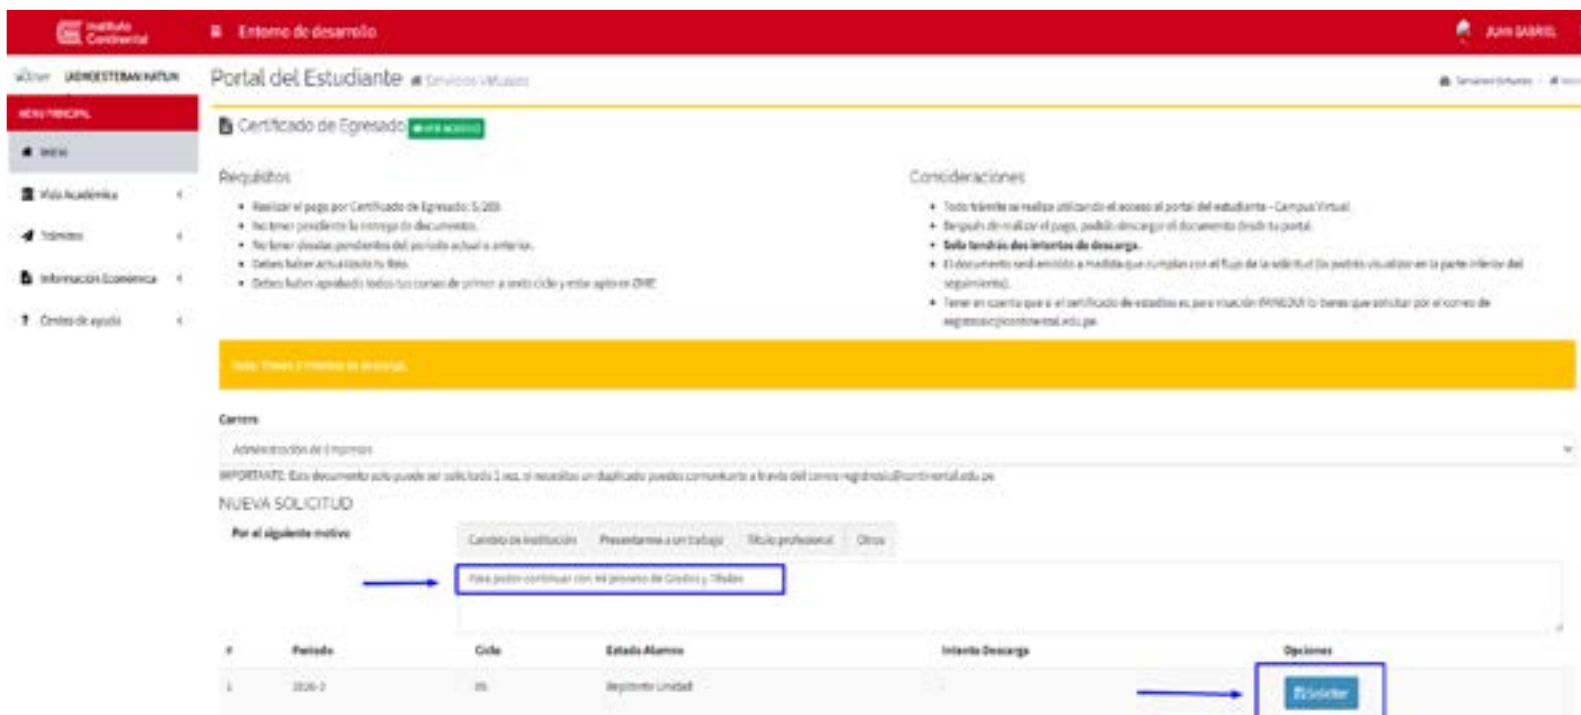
Instituto Continental

Entorno de desarrollo

JUAN GABRIEL

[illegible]

MENÚ PRINCIPAL

Inicio

Vida Académica

Trámites

Información Económica

Centro de ayuda

Portal del Estudiante Servicios Virtuales

Servicios Virtuales / Inicio

Certificado de Egresado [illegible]

Requisitos

- Realizar el pago por Certificado de Egresado: S/.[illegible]
- No tener pendiente la entrega de documentos.
- No tener deudas pendientes del periodo actual o anterior.
- Debes haber actualizado tu foto.
- Debes haber aprobado todos tus cursos de primer a sexto ciclo y estar apto en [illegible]

Consideraciones

- Todo trámite se realiza utilizando el acceso al portal del estudiante - Campus Virtual.
- Después de realizar el pago, podrás descargar el documento desde tu portal.
- Solo tendrás dos intentos de descarga.
- El documento será emitido a medida que cumplas con el flujo de la solicitud (lo podrás visualizar en la parte inferior del seguimiento).
- Tener en cuenta que si el certificado de estudios es para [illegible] lo tienes que solicitar por el correo de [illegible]@continental.edu.pe

Nota: Tienes 2 intentos de descarga.

Carrera

Administración de Empresas

IMPORTANTE: Este documento solo puede ser solicitado 1 vez, si necesitas un duplicado puedes comunicarte a través del correo registros@continental.edu.pe

NUEVA SOLICITUD

Por el siguiente motivo

Cambio de institución | Presentarme a un trabajo | Título profesional | Otros

Para poder continuar con mi proceso de Grados y Títulos

| # | Periodo | Ciclo | Estado Alumno | Intento Descarga | Opciones |
|---|---|---|---|---|---|
| 1 | 2020-2 | 05 | Registrado Unidad | | Solicitar |